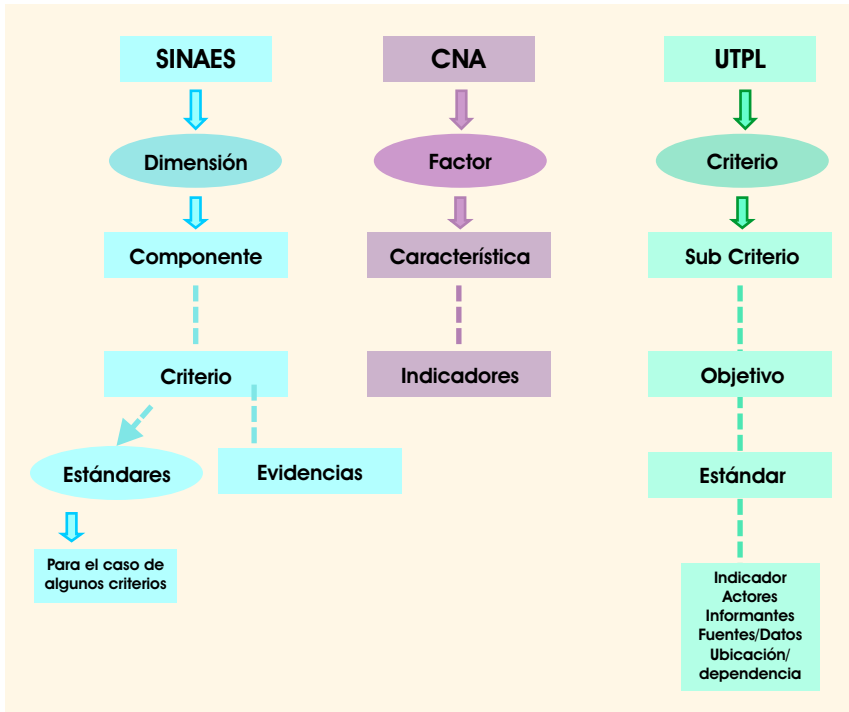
SINAES

Dimensión

Componente

Criterio

Estándares

Evidencias

Para el caso de algunos criterios

CNA

Factor

Característica

Indicadores

UTPL

Criterio

Sub Criterio

Objetivo

Estándar

Indicador
Actores
Informantes
Fuentes/Datos
Ubicación/
dependencia